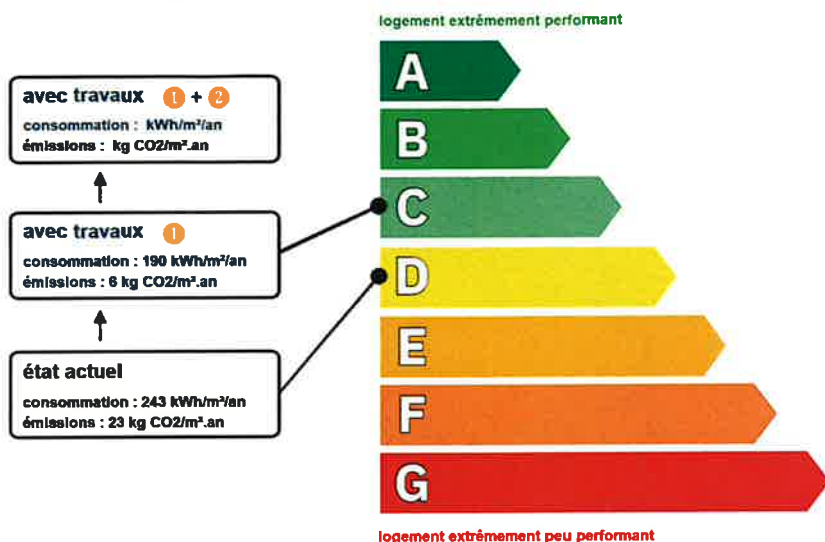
logement extrêmement performant

avec travaux 1 + 2
consommation : kWh/m²/an
émissions : kg CO2/m².an

avec travaux 1
consommation : 190 kWh/m²/an
émissions : 6 kg CO2/m².an

état actuel
consommation : 243 kWh/m²/an
émissions : 23 kg CO2/m².an

A
B
C
D
E
F
G

logement extrêmement peu performant